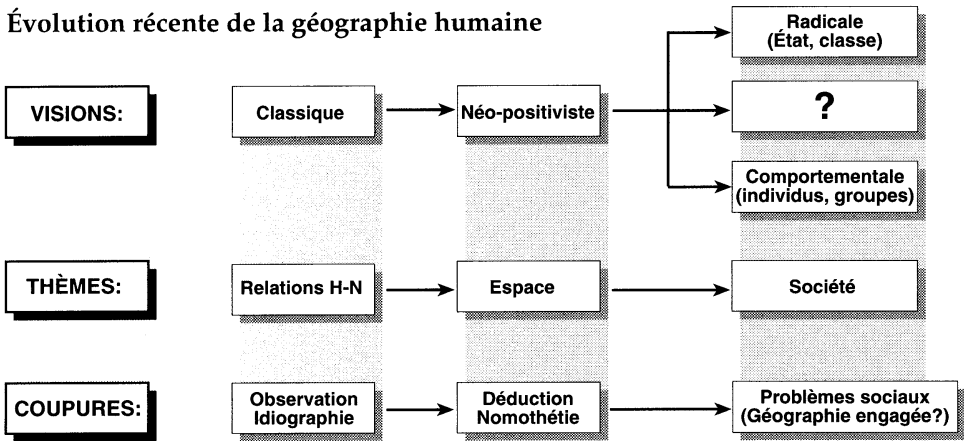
Évolution récente de la géographie humaine

VISIONS:

Classique

Néo-positiviste

Radicale (État, classe)

?

Comportementale (individus, groupes)

THÈMES:

Relations H-N

Espace

Société

COUPURES:

Observation Idiographie

Déduction Nomothétie

Problèmes sociaux (Géographie engagée?)